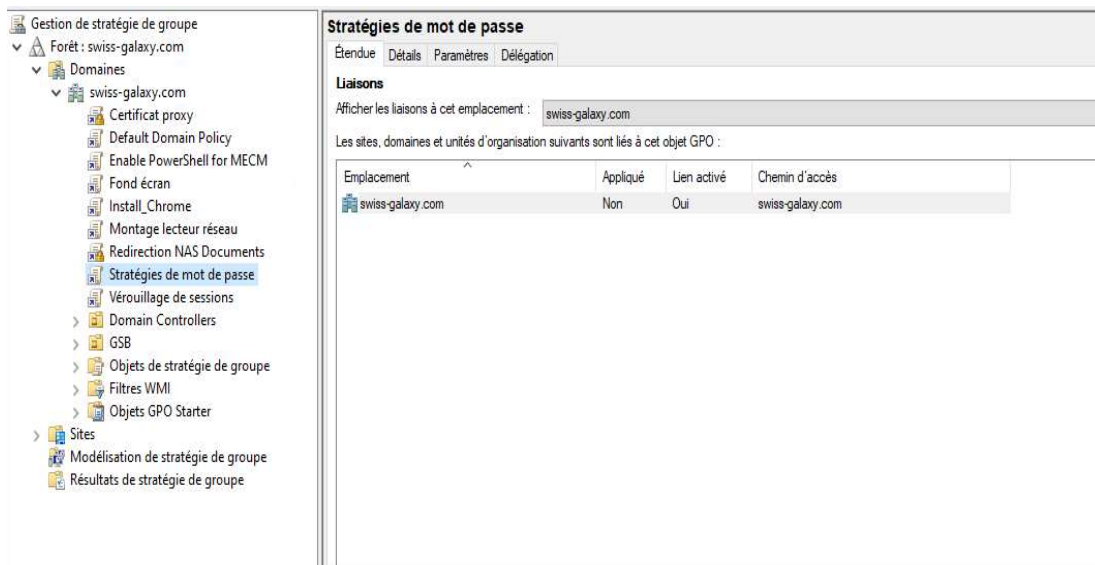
Gestion de stratégie de groupe
Forêt : swiss-galaxy.com
Domaines
swiss-galaxy.com
Certificat proxy
Default Domain Policy
Enable PowerShell for MECM
Fond écran
Install_Chrome
Montage lecteur réseau
Redirection NAS Documents
Stratégies de mot de passe
Vérouillage de sessions
Domain Controllers
GSB
Objets de stratégie de groupe
Filtres WMI
Objets GPO Starter
Sites
Modélisation de stratégie de groupe
Résultats de stratégie de groupe

Stratégies de mot de passe
Étendue Détails Paramètres Délégation
Liaisons
Afficher les liaisons à cet emplacement : swiss-galaxy.com
Les sites, domaines et unités d'organisation suivants sont liés à cet objet GPO :

| Emplacement | Appliqué | Lien activé | Chemin d'accès |
|---|---|---|---|
| swiss-galaxy.com | Non | Oui | swiss-galaxy.com |